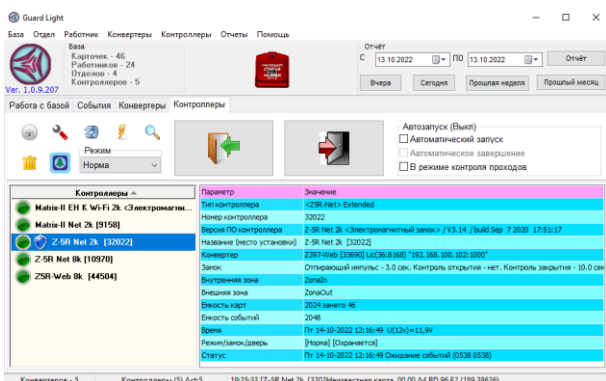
Guard Light

База Отдел Работник Конвертеры Контроллеры Отчеты Помощь

База
Карточек - 46
Работников - 24
Отделов - 4
Контроллеров - 5

Ver. 1.0.9.207

Отчёт
С 13.10.2022 ПО 13.10.2022 Отчёт
Вчера Сегодня Прошлая неделя Прошлый месяц

Работа с базой События Конвертеры Контроллеры

Режим
Норма

Автозапуск (Выкл)
Автоматический запуск
Автоматическое завершение
В режиме контроля проходов

| Контроллеры |
|---|
| Matrix-II EH K Wi-Fi 2k <Электромагни... |
| Matrix-II Net 2k [9158] |
| Z-5R Net 2k [32022] |
| Z-5R Net 8k [10970] |
| Z5R-Web 8k [44504] |

| Параметр | Значение |
|---|---|
| Тип контроллера | <Z5R-Net> Extended |
| Номер контроллера | 32022 |
| Версия ПО контроллера | Z-5R Net 2k <Электромагнитный замок> / V3.14 / build Sep 7 2020 17:51:17 |
| Название (место установки) | Z-5R Net 2k [32022] |
| Конвертер | Z397-Web [33690] Lic(36:8:168) "192.168.100.102:1000" |
| Замок | Отпирающий импульс - 3.0 сек. Контроль открытия - нет. Контроль закрытия - 10.0 сек |
| Внутренняя зона | ZoneIn |
| Внешняя зона | ZoneOut |
| Емкость карт | 2024 занято 46 |
| Емкость событий | 2048 |
| Время | Пт 14-10-2022 12:16:49 U(12v)=11,9V |
| Режим/замок/дверь | [Норма] [Охраняется] |
| Статус | Пт 14-10-2022 12:16:49 Ожидание событий (0538 0538) |

Конвертеров - 5 Контроллеры (5) Act:5 19:25:33 [Z-5R Net 2k [320]Неизвестная карта 00,00 A4 BD 96 52 (189 38626)